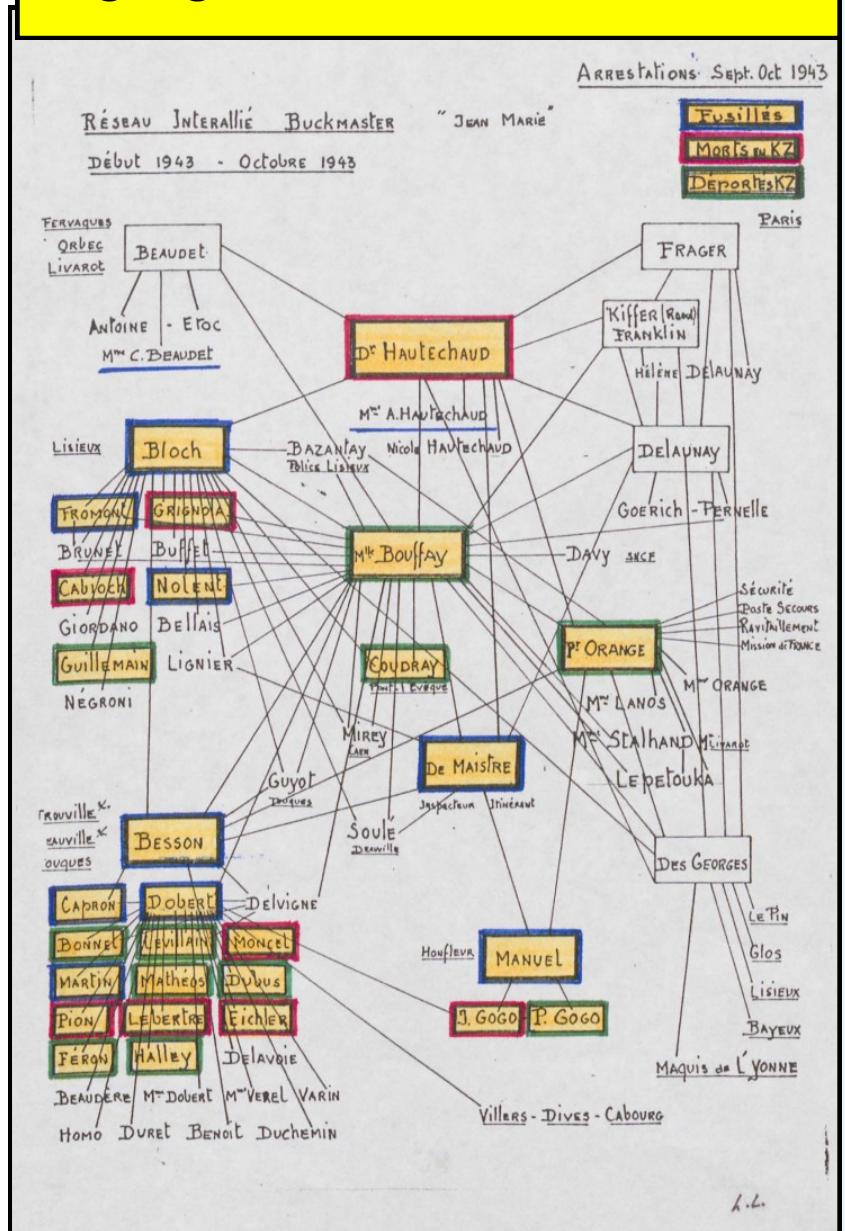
Arrestations Sept. Oct 1943

Réseau Interallié Buckmaster "Jean Marie"

Début 1943 - Octobre 1943

Fusillés
Morts en KZ
Déportés KZ

Fervaques
Orbec
Livarot

Beaudet

Antoine - Eroc
Mme C. Beaudet

Paris

Frager

Kiffer (Raoul)
Franklin

Hélène Delaunay

Dr Hautechaud

Mme A. Hautechaud

Lisieux

Bloch

Bazantay
Police Lisieux

Nicole Hautechaud

Delaunay

Goerich - Pernelle

Fromont
Grignon
Brunet
Buffet
Cabioch
Nolent
Giordano
Bellais
Guillemain
Lignier
Négroni

Mlle Bouffay

Davy SNCF

Sécurité
Poste Secours
Ravitaillement
Mission de France

Pr Orange

Mme Orange

Coudray
Pont l'Evêque

Mme Lanos
Mme Stalhand
Lepetouka

Mirey
Caen

De Maistre

Inspecteur Itinérant

Guyot
Touques

Trouville
Deauville
Touques

Besson

Soule
Deauville

Des Georges

Capron
Dobert
Delvigne
Bonnet
Levillain
Moncel
Martin
Mathéos
Dubus
Pion
Lebertre
Eichler
Féron
Halley
Delavoie

Beaudère Mme Dobert Mme Verel Varin

Homo Duret Benoit Duchemin

Honfleur

Manuel

J. Gogo
P. Gogo

Villers - Dives - Cabourg

Le Pin
Glos
Lisieux
Bayeux

Maquis de l'Yonne

L.L.